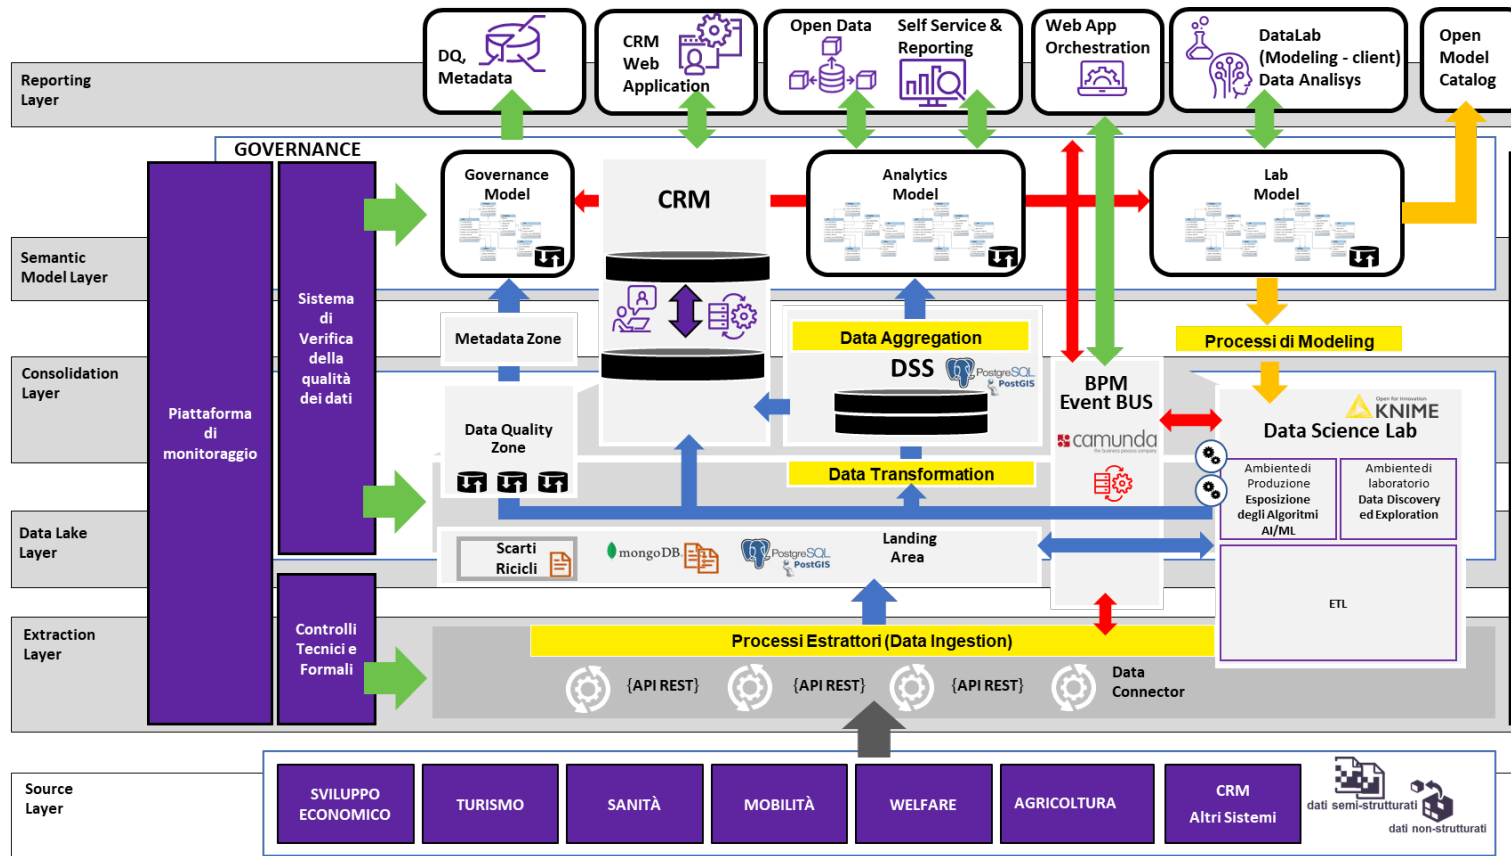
Reporting Layer

DQ, Metadata

CRM Web Application

Open Data

Self Service & Reporting

Web App Orchestration

DataLab (Modeling - client) Data Analisys

Open Model Catalog

GOVERNANCE

Semantic Model Layer

Governance Model

CRM

Analytics Model

Lab Model

Sistema di Verifica della qualità dei dati

Metadata Zone

Data Aggregation

DSS

PostgreSQL PostGIS

Processi di Modeling

Consolidation Layer

Piattaforma di monitoraggio

BPM Event BUS

camunda

KNIME

Data Science Lab

Data Quality Zone

Data Transformation

Ambienti di Produzione Esposizione degli Algoritmi AI/ML

Ambienti di laboratorio Data Discovery ed Exploration

Data Lake Layer

Scarti Ricicli

mongoDB

PostgreSQL PostGIS

Landing Area

ETL

Extraction Layer

Controlli Tecnici e Formali

Processi Estrattori (Data Ingestion)

{API REST}

{API REST}

{API REST}

Data Connector

Source Layer

SVILUPPO ECONOMICO

TURISMO

SANITÀ

MOBILITÀ

WELFARE

AGRICOLTURA

CRM Altri Sistemi

dati semi-strutturati

dati non-strutturati